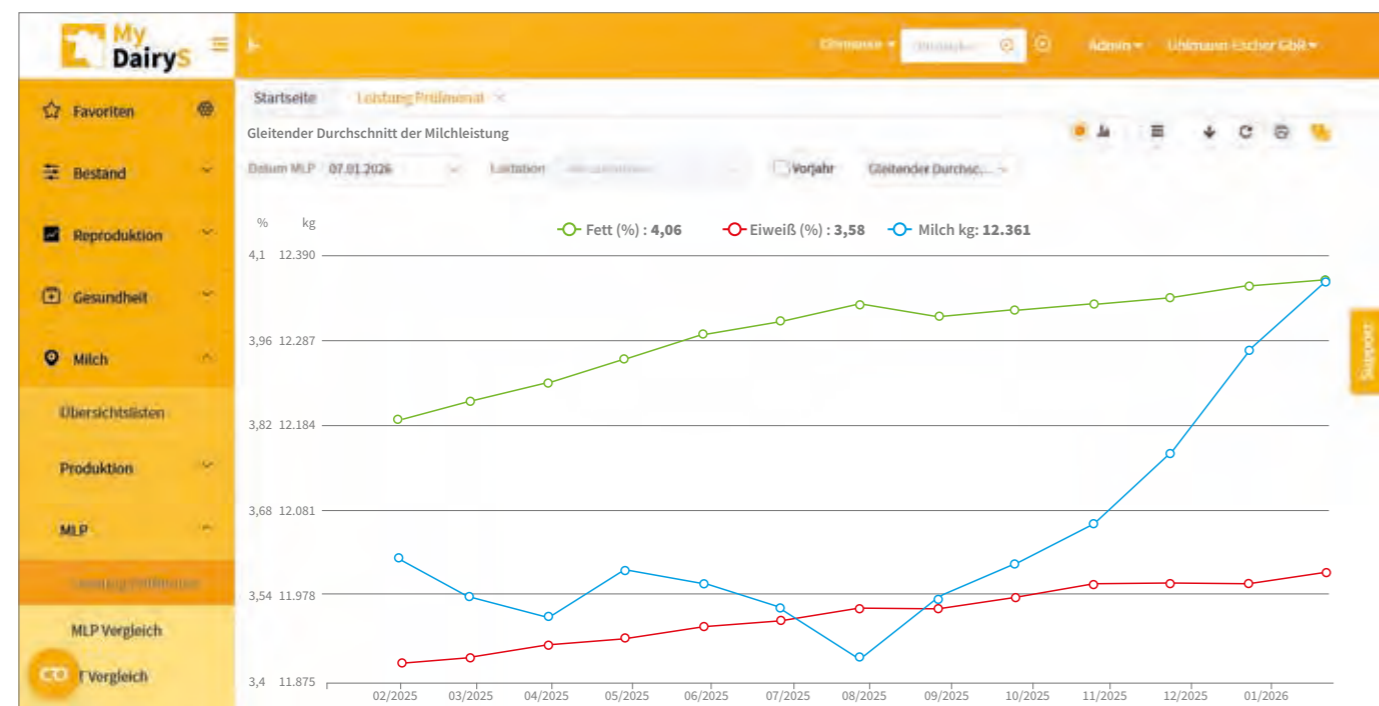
My DairyS

Ohrnummer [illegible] Admin Uhlmann-Escher GbR

Favoriten
Bestand
Reproduktion
Gesundheit
Milch
Übersichtslisten
Produktion
MLP
Leistung Prüfmonat
MLP Vergleich
T Vergleich

Startseite Leistung Prüfmonat

Gleitender Durchschnitt der Milchleistung

Datum MLP 07.01.2026 Laktation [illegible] Vorjahr Gleitender Durchsc...

% kg

Fett (%) : 4,06 Eiweiß (%) : 3,58 Milch kg: 12.361

4,1 12.390
3,96 12.287
3,82 12.184
3,68 12.081
3,54 11.978
3,4 11.875

02/2025 03/2025 04/2025 05/2025 06/2025 07/2025 08/2025 09/2025 10/2025 11/2025 12/2025 01/2026

Support